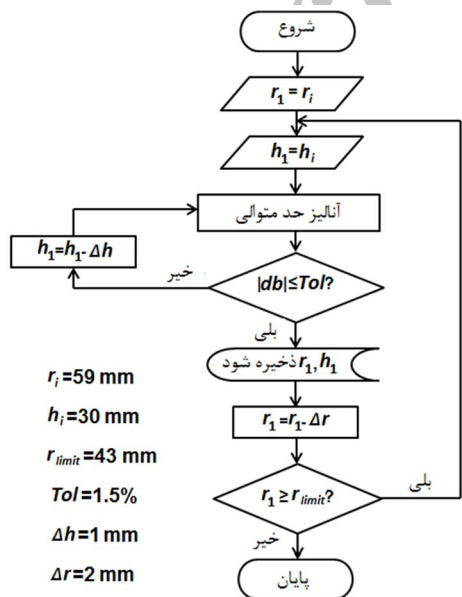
شروع

$r_1 = r_i$

$h_1 = h_i$

آنالیز حد متوالی

$h_1 = h_1 - \Delta h$

خیر

$|db| \leq Tol?$

بلی

$r_1, h_1$ ذخیره شود

$r_1 = r_1 - \Delta r$

بلی

$r_1 \geq r_{limit}?$

خیر

پایان

$r_i = 59$ mm

$h_i = 30$ mm

$r_{limit} = 43$ mm

$Tol = 1.5\%$

$\Delta h = 1$ mm

$\Delta r = 2$ mm